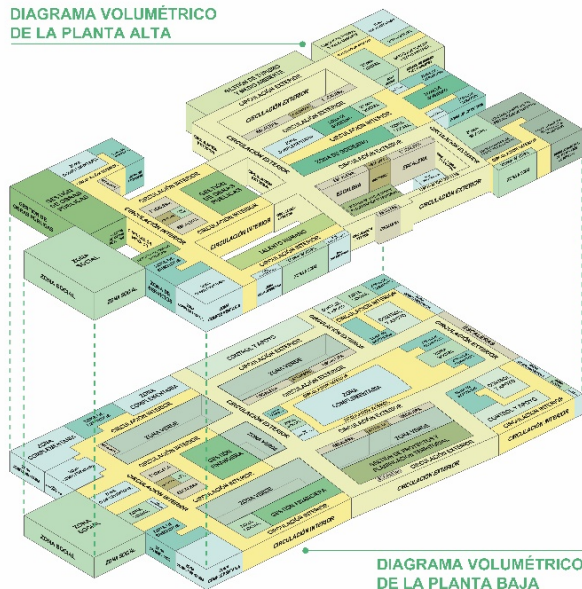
DIAGRAMA VOLUMÉTRICO DE LA PLANTA ALTA

CIRCULACIÓN EXTERIOR
CIRCULACIÓN INTERIOR
CIRCULACIÓN EXTERIOR
CIRCULACIÓN INTERIOR
CIRCULACIÓN EXTERIOR
CIRCULACIÓN INTERIOR
CIRCULACIÓN INTERIOR
ZONA SOCIAL
ZONA SOCIAL
ESCALERA
ZONA SOCIAL

CIRCULACIÓN EXTERIOR
CIRCULACIÓN INTERIOR
CIRCULACIÓN EXTERIOR
CIRCULACIÓN INTERIOR
ZONA COMPLEMENTARIA
ZONA VERDE
ZONA VERDE
ZONA COMPLEMENTARIA
CIRCULACIÓN INTERIOR
CIRCULACIÓN EXTERIOR
CIRCULACIÓN EXTERIOR
ZONA SOCIAL
ZONA SOCIAL
CIRCULACIÓN INTERIOR

DIAGRAMA VOLUMÉTRICO DE LA PLANTA BAJA